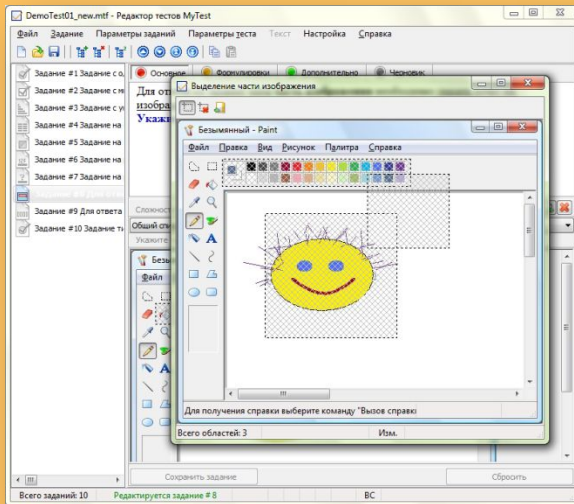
DemoTest01_new.mtf - Редактор тестов MyTest

Файл Задание Параметры заданий Параметры теста Текст Настройка Справка

Задание #1 Задание с о
Задание #2 Задание с м
Задание #3 Задание с у
Задание #4 Задание на
Задание #5 Задание на
Задание #6 Задание на
Задание #7 Задание на
Задание #8 Для отв
Задание #9 Для ответа
Задание #10 Задание т

Основное Формулировки Дополнительно Черновик

Для от
изобра
Укажи

Сложнос
Общий сп
Укажите

Безым
Файл

Выделение части изображения

Безымянный - Paint

Файл Правка Вид Рисунок Палитра Справка

Для получения справки выберите команду "Вызов справки

Всего областей: 3 Изм.

Сохранить задание Сбросить

Всего заданий: 10 Редактируется задание # 8 ВС